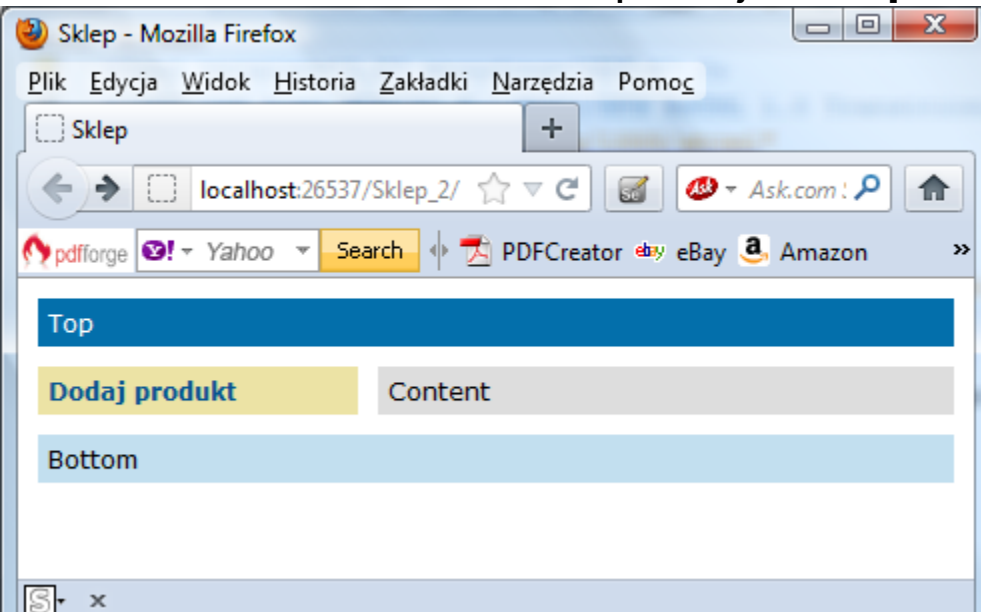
Sklep - Mozilla Firefox

Plik Edycja Widok Historia Zakładki Narzędzia Pomoc

Sklep

localhost:26537/Sklep_2/

Ask.com

pdfforge Yahoo Search PDFCreator eBay Amazon

Top

Dodaj produkt

Content

Bottom